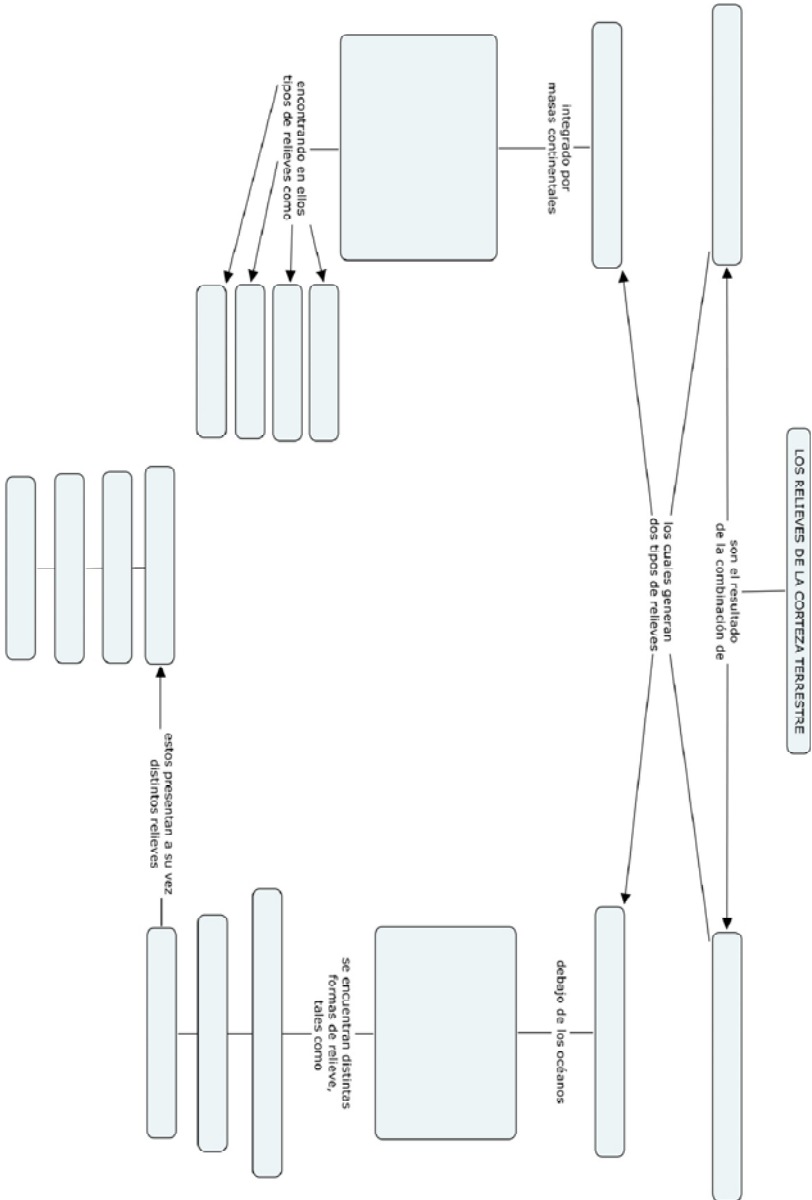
LOS RELIEVES DE LA CORTEZA TERRESTRE

son el resultado de la combinación de

los cuales generan dos tipos de relieves

integrado por masas continentales

encontrando en ellos tipos de relieves como

debajo de los océanos

se encuentran distintas formas de relieve, tales como

estos presentan a su vez distintos relieves